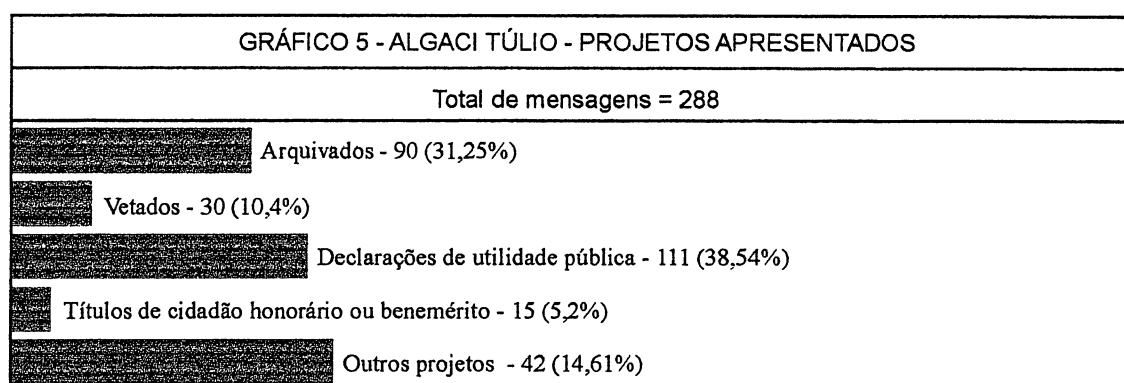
GRÁFICO 5 - ALGACI TÚLIO - PROJETOS APRESENTADOS

Total de mensagens = 288

Arquivados - 90 (31,25%)

Vetados - 30 (10,4%)

Declarações de utilidade pública - 111 (38,54%)

Títulos de cidadão honorário ou benemérito - 15 (5,2%)

Outros projetos - 42 (14,61%)